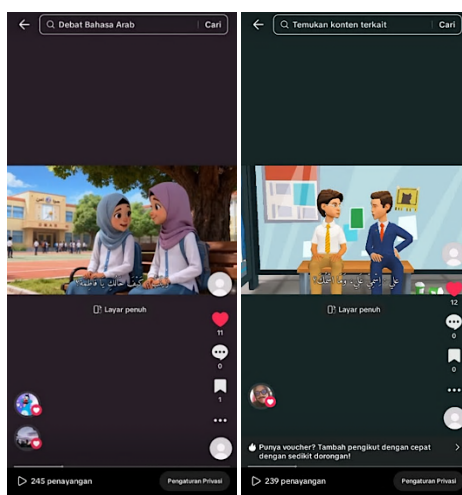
Debat Bahasa Arab

Cari

كيف حالك يا فاطمة

Layar penuh

11

0

1

245 penayangan

Pengaturan Privasi

Temukan konten terkait

Cari

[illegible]

Layar penuh

12

0

0

Punya voucher? Tambah pengikut dengan cepat dengan sedikit dorongan!

239 penayangan

Pengaturan Privasi